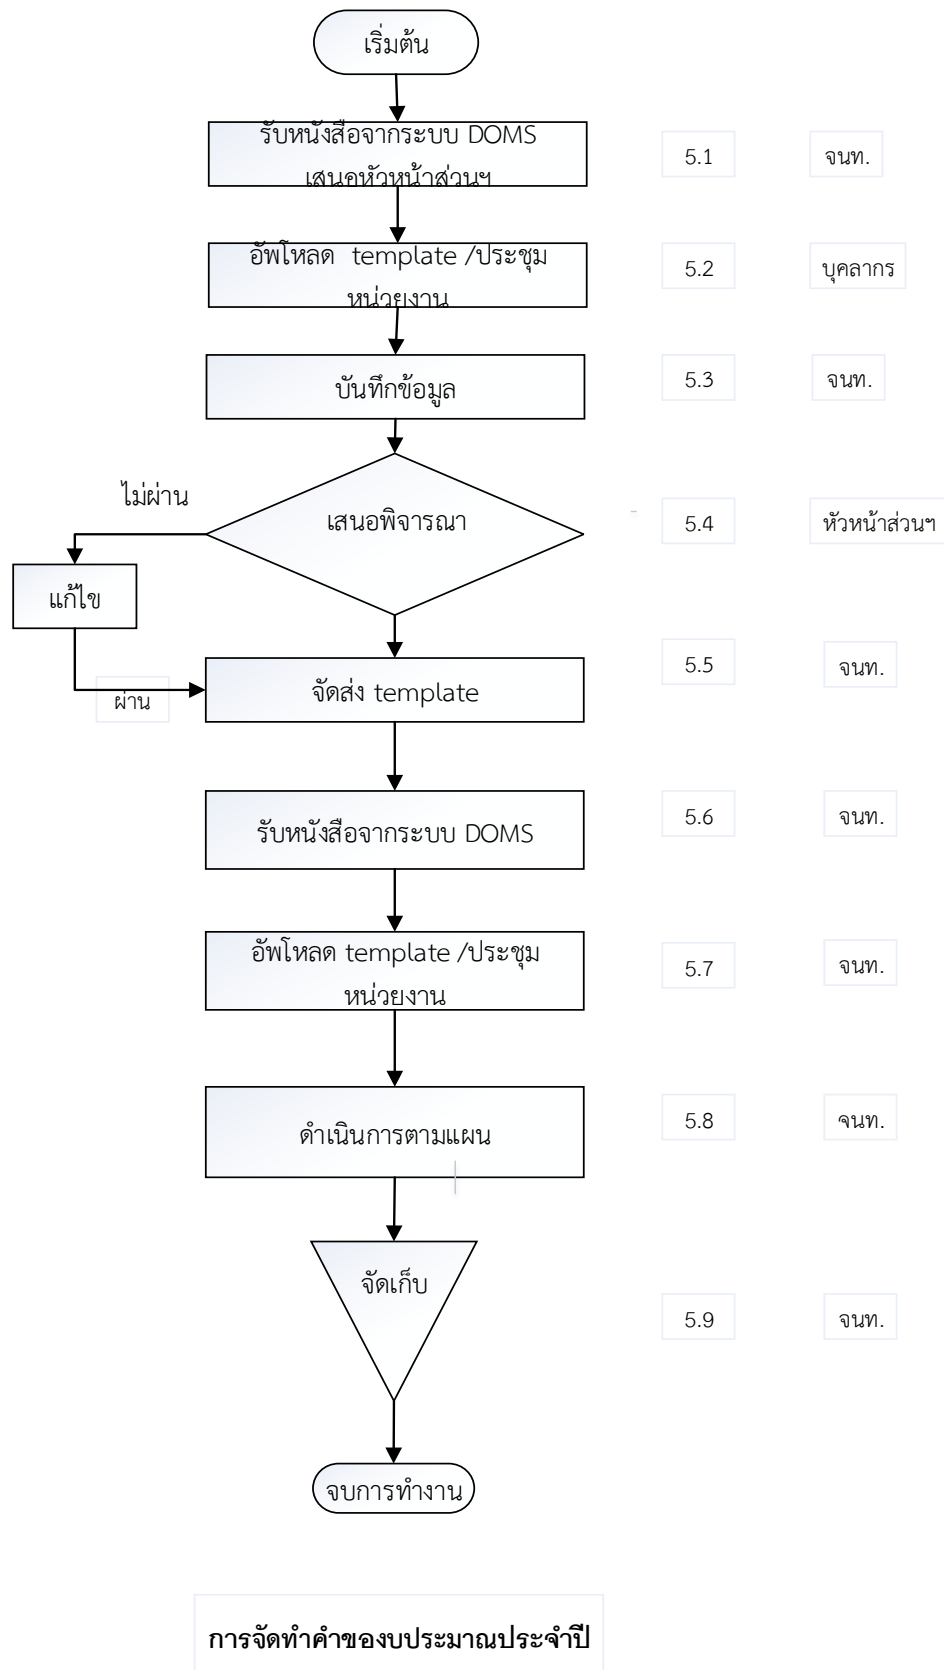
เริ่มต้น

รับหนังสือจากระบบ DOMS เสนอหัวหน้าส่วนฯ

5.1

จนท.

อัพโหลด template /ประชุมหน่วยงาน

5.2

บุคลากร

บันทึกข้อมูล

5.3

จนท.

ไม่ผ่าน

เสนอพิจารณา

5.4

หัวหน้าส่วนฯ

แก้ไข

ผ่าน

จัดส่ง template

5.5

จนท.

รับหนังสือจากระบบ DOMS

5.6

จนท.

อัพโหลด template /ประชุมหน่วยงาน

5.7

จนท.

ดำเนินการตามแผน

5.8

จนท.

จัดเก็บ

5.9

จนท.

จบการทำงาน

การจัดทำคำของบประมาณประจำปี